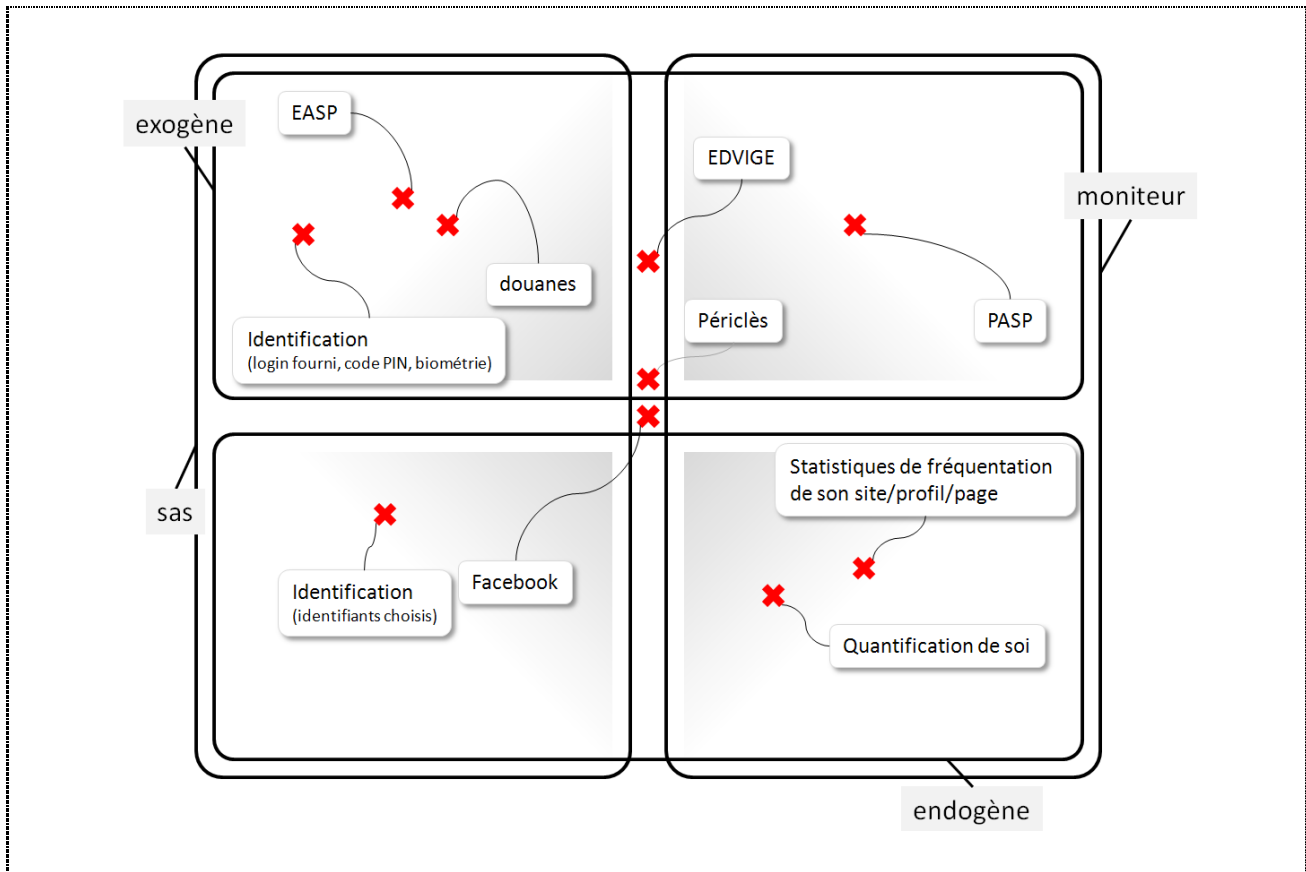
exogène

EASP

EDVIGE

moniteur

douanes

Identification
(login fourni, code PIN, biométrie)

Périclès

PASP

sas

Statistiques de fréquentation de son site/profil/page

Identification
(identifiants choisis)

Facebook

Quantification de soi

endogène